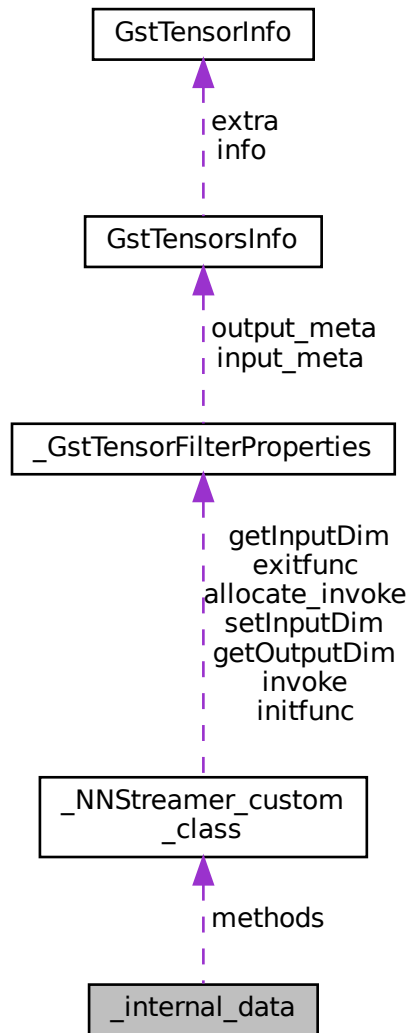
GstTensorInfo

extra
info

GstTensorsInfo

output_meta
input_meta

_GstTensorFilterProperties

getInputDim
exitfunc
allocate_invoke
setInputDim
getOutputDim
invoke
initfunc

_NNStreamer_custom
_class

methods

_internal_data